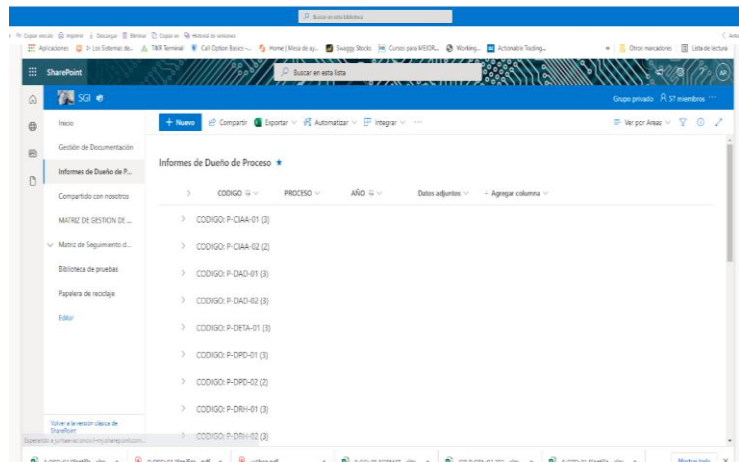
Buscar en esta biblioteca

Copiar vínculo Imprimir Descargar Eliminar Copiar en Historial de versiones

Aplicaciones D Los Sistemas de... T&R Terminal Call Option Basics -... Home | Mesa de ay... Swaggy Stocks Cursos para MEJOR... Working... Actionable Trading... Otros marcadores Lista de lectura

SharePoint

Buscar en esta lista

SGI

Grupo privado 57 miembros

Inicio

Gestión de Documentación

Informes de Dueño de P...

Compartido con nosotros

MATRIZ DE GESTION DE ...

Matriz de Seguimiento d...

Biblioteca de pruebas

Papelera de reciclaje

Editar

Volver a la versión clásica de SharePoint

+ Nuevo Compartir Exportar Automatizar Integrar ···

Ver por Áreas

Informes de Dueño de Proceso ★

CODIGO PROCESO AÑO Datos adjuntos + Agregar columna

CODIGO: P-CIAA-01 (3)

CODIGO: P-CIAA-02 (2)

CODIGO: P-DAD-01 (3)

CODIGO: P-DAD-02 (3)

CODIGO: P-DETA-01 (3)

CODIGO: P-DPD-01 (3)

CODIGO: P-DPD-02 (2)

CODIGO: P-DRH-01 (3)

CODIGO: P-DRH-02 (3)

Esperando a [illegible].sharepoint.com...

Mostrar todo